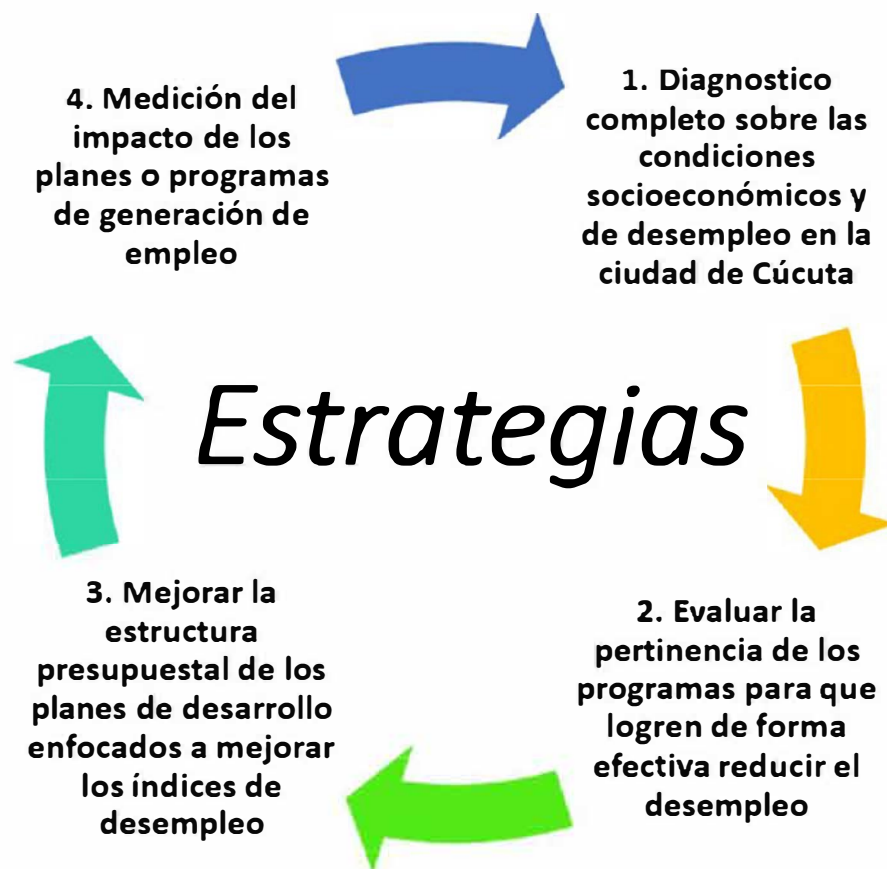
4. Medición del impacto de los planes o programas de generación de empleo

1. Diagnostico completo sobre las condiciones socioeconómicos y de desempleo en la ciudad de Cúcuta

Estrategias

3. Mejorar la estructura presupuestal de los planes de desarrollo enfocados a mejorar los índices de desempleo

2. Evaluar la pertinencia de los programas para que logren de forma efectiva reducir el desempleo